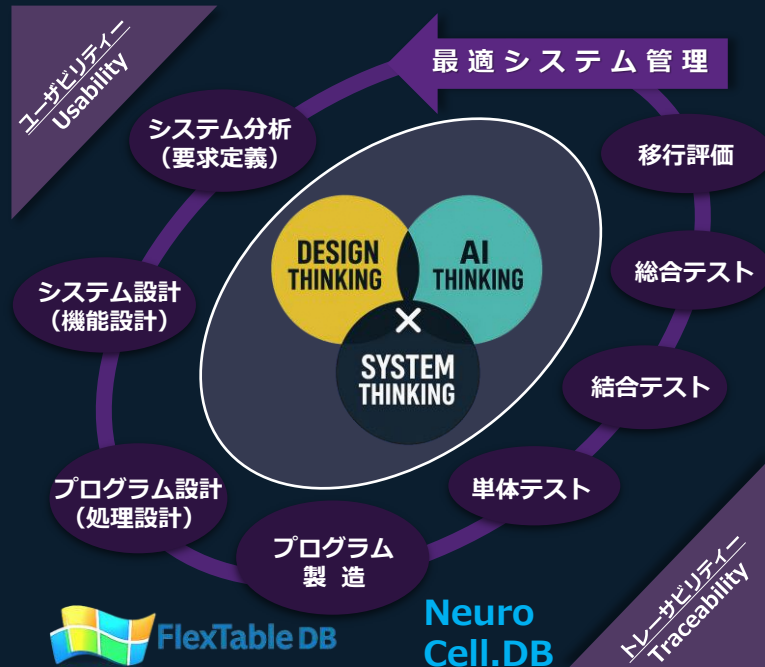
ユーザビリティー
Usability

最適システム管理

システム分析
（要求定義）

移行評価

DESIGN THINKING

AI THINKING

×

SYSTEM THINKING

総合テスト

システム設計
（機能設計）

結合テスト

プログラム設計
（処理設計）

単体テスト

プログラム
製造

FlexTable DB

Neuro Cell.DB

トレーサビリティー
Traceability